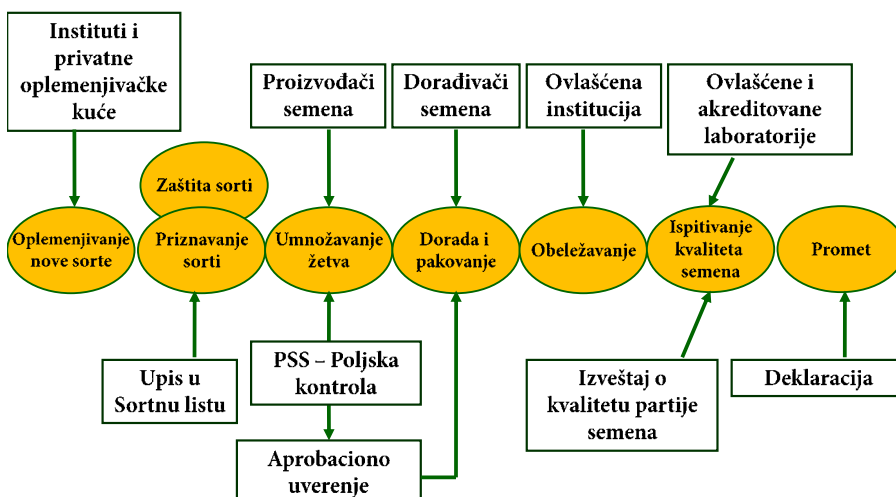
Instituti i privatne oplemenjivačke kuće

Proizvođači semena

Dorađivači semena

Ovlašćena institucija

Ovlašćene i akreditovane laboratorije

Zaštita sorti

Oplemenjivanje nove sorte

Priznavanje sorti

Umnožavanje žetva

Dorada i pakovanje

Obeležavanje

Ispitivanje kvaliteta semena

Promet

Upis u Sortnu listu

PSS – Poljska kontrola

Aprobaciono uverenje

Izveštaj o kvalitetu partije semena

Deklaracija